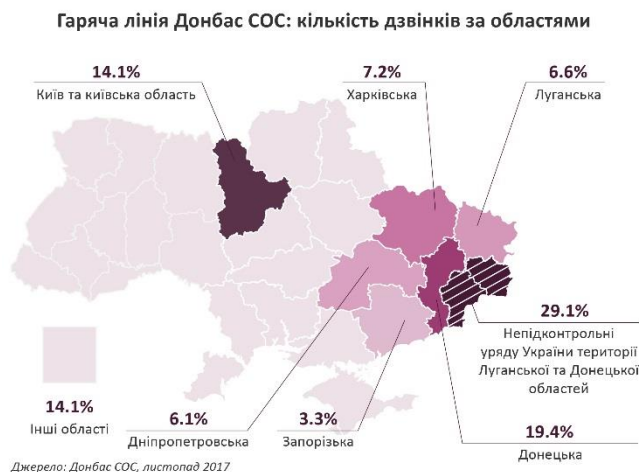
Гаряча лінія Донбас СОС: кількість дзвінків за областями

14.1%
Київ та київська область

7.2%
Харківська

6.6%
Луганська

29.1%
Непідконтрольні уряду України території Луганської та Донецької областей

14.1%
Інші області

6.1%
Дніпропетровська

3.3%
Запорізька

19.4%
Донецька

Джерело: Донбас СОС, листопад 2017